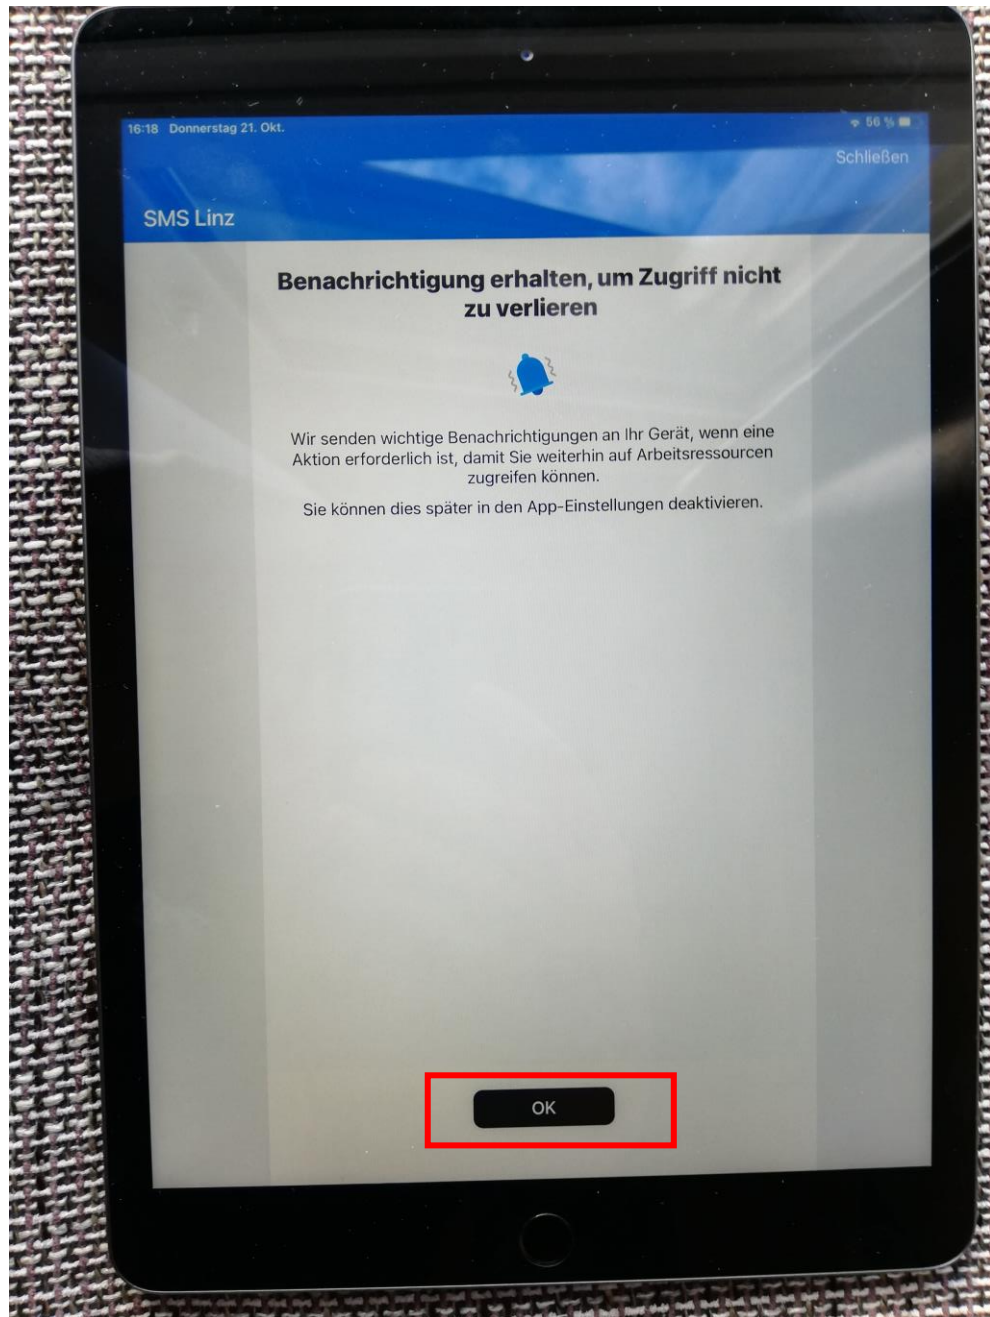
16:18 Donnerstag 21. Okt.

56 %

Schließen

SMS Linz

Benachrichtigung erhalten, um Zugriff nicht zu verlieren

Wir senden wichtige Benachrichtigungen an Ihr Gerät, wenn eine Aktion erforderlich ist, damit Sie weiterhin auf Arbeitsressourcen zugreifen können.

Sie können dies später in den App-Einstellungen deaktivieren.

OK